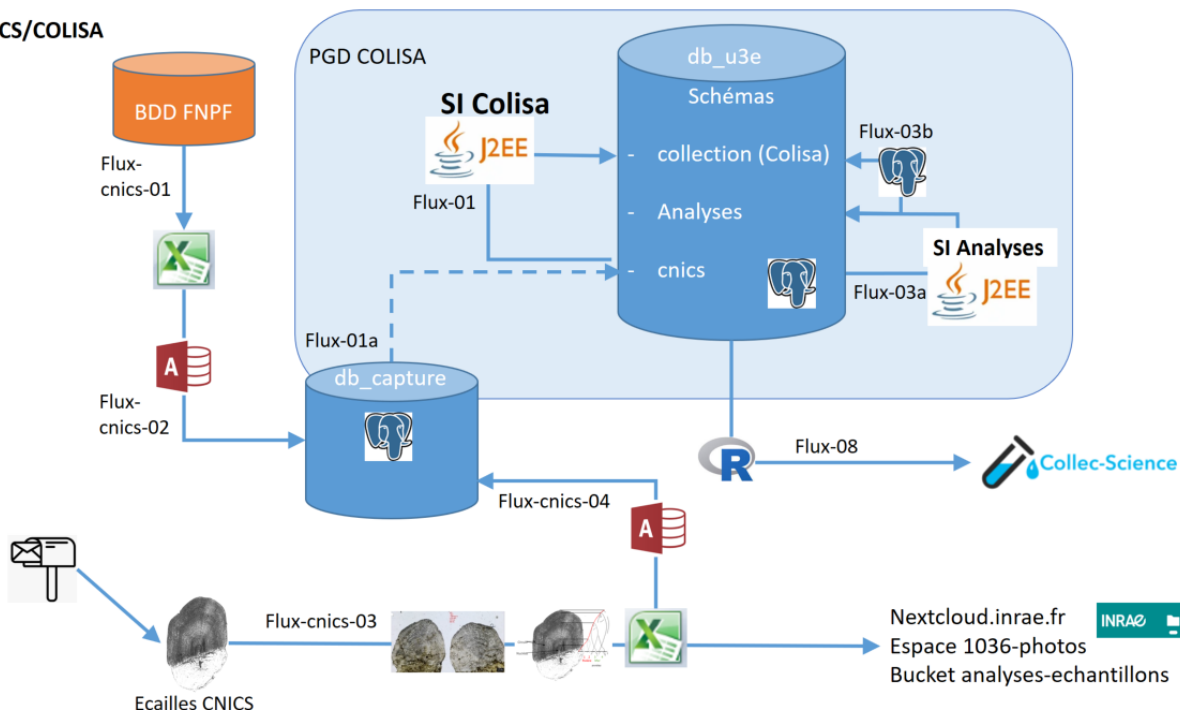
CS/COLISA

BDD FNPF

Flux-cnics-01

Flux-cnics-02

PGD COLISA

SI Colisa

J2EE

Flux-01

Flux-01a

db_u3e

Schémas

- collection (Colisa)

- Analyses

- cnics

Flux-03b

SI Analyses

J2EE

Flux-03a

db_capture

Flux-08

R

Collec-Science

Flux-cnics-04

Flux-cnics-03

Ecailles CNICS

Nextcloud.inrae.fr
Espace 1036-photos
Bucket analyses-echantillons

INRAE